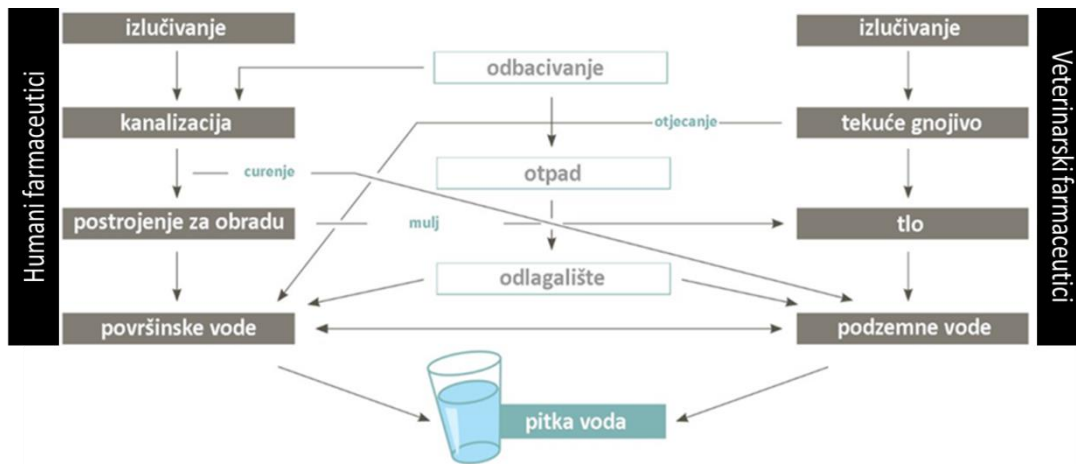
Humani farmaceutici

izlučivanje

kanalizacija

curenje

postrojenje za obradu

mulj

površinske vode

odbacivanje

otjecanje

otpad

odlagalište

Veterinarski farmaceutici

izlučivanje

tekuće gnojivo

tlo

podzemne vode

pitka voda